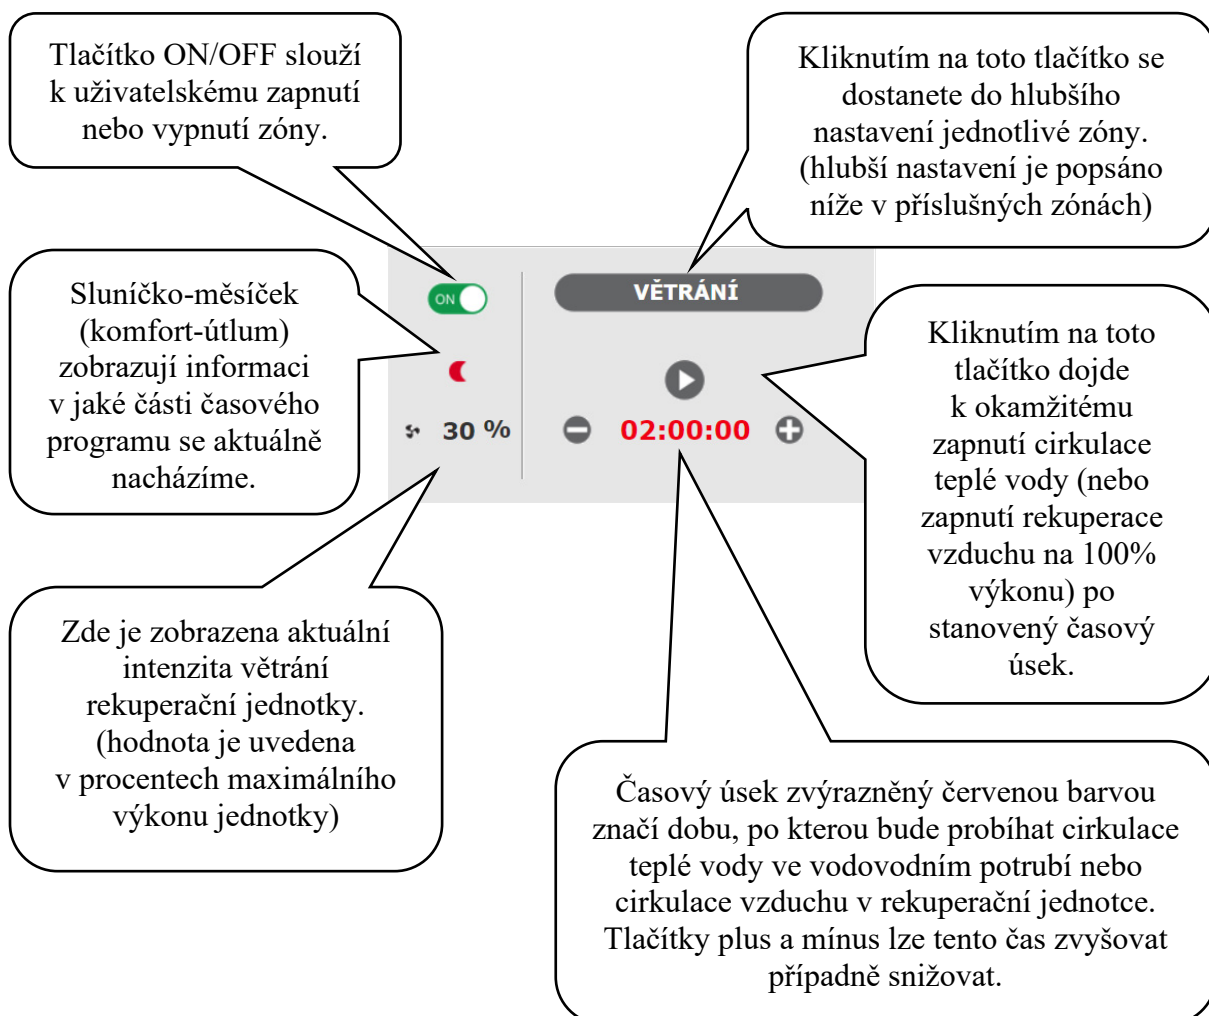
Tlačítko ON/OFF slouží k uživatelskému zapnutí nebo vypnutí zóny.

Kliknutím na toto tlačítko se dostanete do hlubšího nastavení jednotlivé zóny. (hlubší nastavení je popsáno níže v příslušných zónách)

Sluníčko-měsíček (komfort-útlum) zobrazují informaci v jaké části časového programu se aktuálně nacházíme.

ON

VĚTRÁNÍ

30 %

02:00:00

Kliknutím na toto tlačítko dojde k okamžitému zapnutí cirkulace teplé vody (nebo zapnutí rekuperace vzduchu na 100% výkonu) po stanovený časový úsek.

Zde je zobrazena aktuální intenzita větrání rekuperační jednotky. (hodnota je uvedena v procentech maximálního výkonu jednotky)

Časový úsek zvýrazněný červenou barvou značí dobu, po kterou bude probíhat cirkulace teplé vody ve vodovodním potrubí nebo cirkulace vzduchu v rekuperační jednotce. Tlačítky plus a mínus lze tento čas zvyšovat případně snižovat.